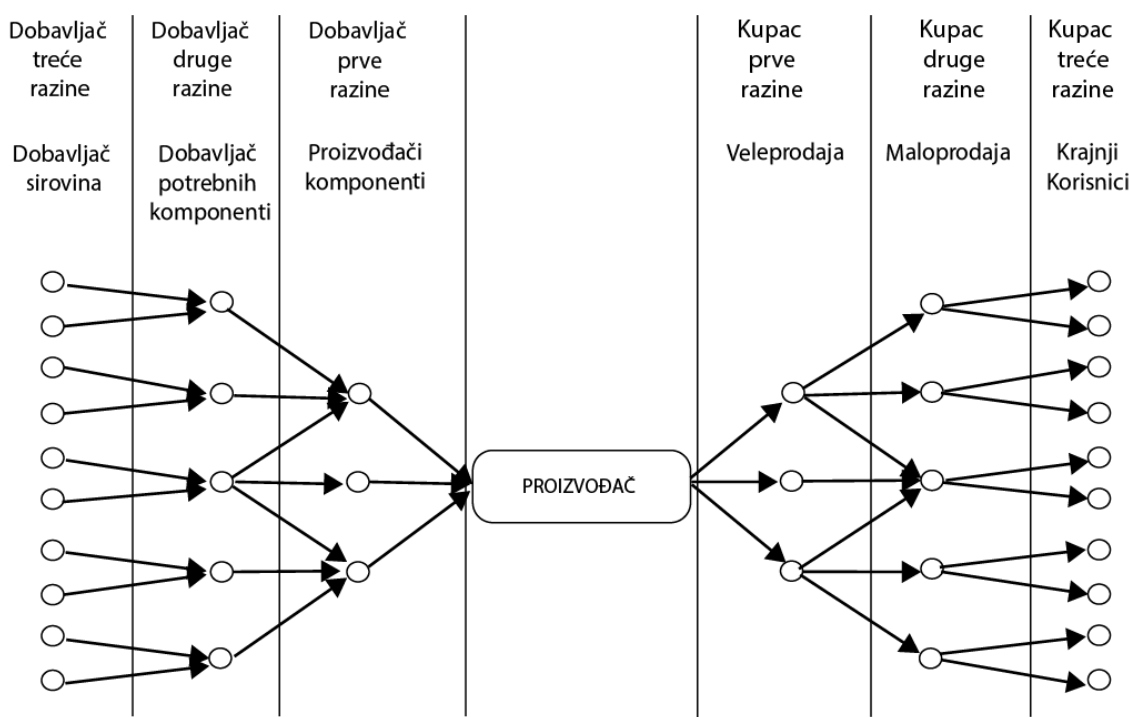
Dobavljač treće razine

Dobavljač sirovina

Dobavljač druge razine

Dobavljač potrebnih komponenti

Dobavljač prve razine

Proizvođači komponenti

PROIZVOĐAČ

Kupac prve razine

Veleprodaja

Kupac druge razine

Maloprodaja

Kupac treće razine

Krajnji Korisnici